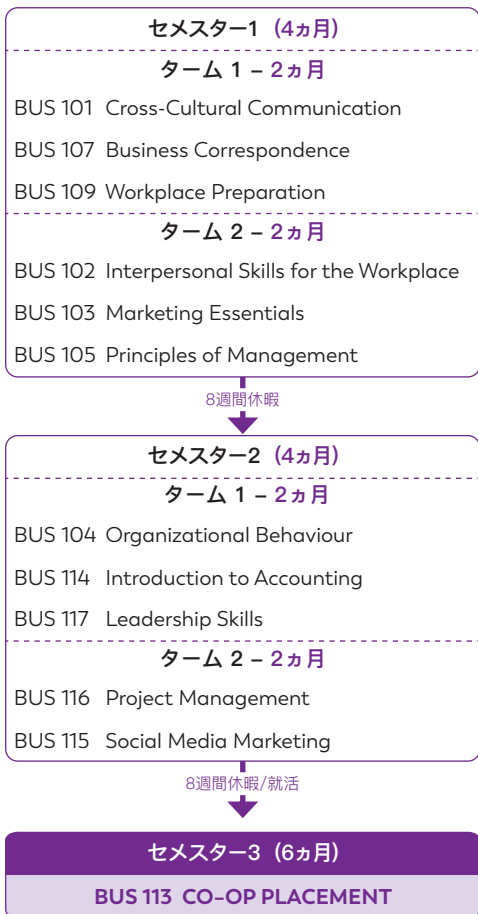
セメスター1（4ヵ月）

ターム 1 – 2ヵ月

BUS 101 Cross-Cultural Communication

BUS 107 Business Correspondence

BUS 109 Workplace Preparation

ターム 2 – 2ヵ月

BUS 102 Interpersonal Skills for the Workplace

BUS 103 Marketing Essentials

BUS 105 Principles of Management

8週間休暇

セメスター2（4ヵ月）

ターム 1 – 2ヵ月

BUS 104 Organizational Behaviour

BUS 114 Introduction to Accounting

BUS 117 Leadership Skills

ターム 2 – 2ヵ月

BUS 116 Project Management

BUS 115 Social Media Marketing

8週間休暇/就活

セメスター3（6ヵ月）

BUS 113 CO-OP PLACEMENT